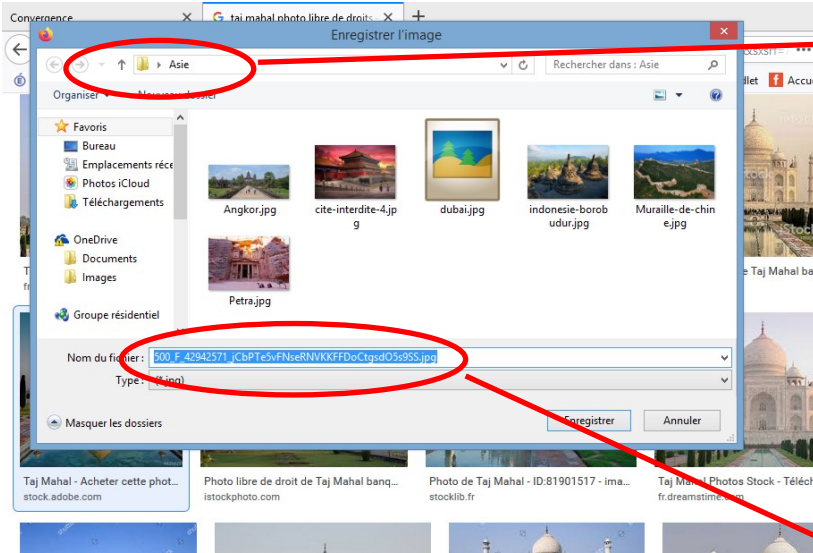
Convergence
taj mahal photo libre de droits
Enregistrer l'image
Asie
Rechercher dans : Asie
Organiser
Nouveau dossier
Favoris
Bureau
Emplacements réce
Photos iCloud
Téléchargements
OneDrive
Documents
Images
Groupe résidentiel
Angkor.jpg
cite-interdite-4.jpg
dubai.jpg
indonesie-borobudur.jpg
Muraille-de-chine.jpg
Petra.jpg
Nom du fichier : 500_F_42942571_jCbPTe5vFNseRNVKKFFDoCtgsdO5s9SS.jpg
Type : (*.jpg)
Masquer les dossiers
Enregistrer
Annuler
Taj Mahal - Acheter cette phot...
stock.adobe.com
Photo libre de droit de Taj Mahal banq...
istockphoto.com
Photo de Taj Mahal - ID:81901517 - ima...
stocklib.fr
Taj Mahal Photos Stock - Téléch
fr.dreamstime.com
e Taj Mahal ba
Accu